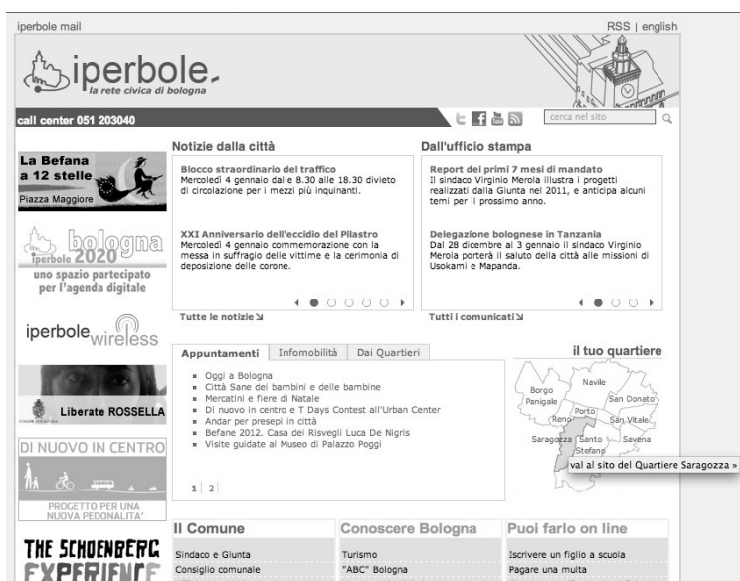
iperbole mail

RSS | english

iperbole
la rete civica di bologna

call center 051 203040

cerca nel sito

La Befana a 12 stelle
Piazza Maggiore

iperbole bologna 2020
uno spazio partecipato per l'agenda digitale

iperbole wireless

Liberate ROSSELLA

DI NUOVO IN CENTRO
PROGETTO PER UNA NUOVA PEDONALITA'

THE SCHOENBERG EXPERIENCE

Notizie dalla città

Blocco straordinario del traffico
Mercoledì 4 gennaio dal e 8.30 alle 18.30 divieto di circolazione per i mezzi più inquinanti.

XXI Anniversario dell'eccidio del Pilastro
Mercoledì 4 gennaio commemorazione con la messa in suffragio delle vittime e la cerimonia di deposizione delle corone.

Tutte le notizie

Dall'ufficio stampa

Report dei primi 7 mesi di mandato
Il sindaco Virginio Merola illustra i progetti realizzati dalla Giunta nel 2011, e anticipa alcuni temi per il prossimo anno.

Delegazione bolognese in Tanzania
Dal 28 dicembre al 3 gennaio il sindaco Virginio Merola porterà il saluto della città alle missioni di Usokami e Mapanda.

Tutti i comunicati

Appuntamenti | Infomobilità | Dai Quartieri

Oggi a Bologna
Città Sane dei bambini e delle bambine
Mercatini e fiere di Natale
Di nuovo in centro e T Days Contest all'Urban Center
Andar per presepi in città
Befane 2012. Casa dei Risvegli Luca De Nigris
Visite guidate al Museo di Palazzo Poggi

1 2

il tuo quartiere

Navile
Borgo Panigale
San Donato
Reno
Porto
San Vitale
Saragozza
Santo Stefano
Savena

vai al sito del Quartiere Saragozza »

Il Comune
Sindaco e Giunta
Consiglio comunale

Conoscere Bologna
Turismo
"ABC" Bologna

Puoi farlo on line
Iscrivere un figlio a scuola
Pagare una multa